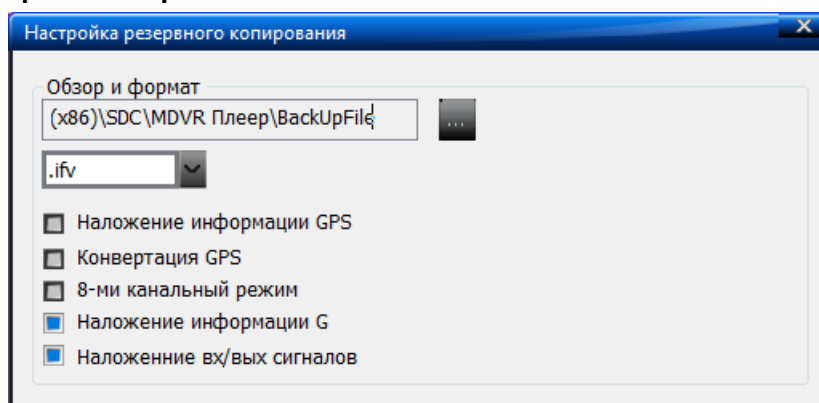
Настройка резервного копирования

Обзор и формат

(x86)\SDC\MDVR Плеер\BackUpFile

...

.ifv

Наложение информации GPS

Конвертация GPS

8-ми канальный режим

Наложение информации G

Наложенние вх/вых сигналов